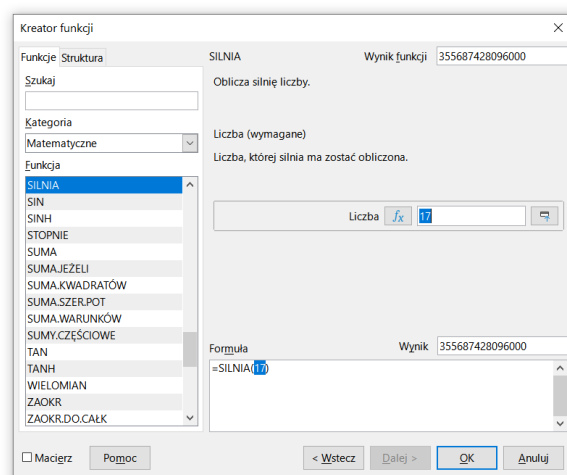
Kreator funkcji

Funkcje Struktura

Szukaj

Kategoria

Matematyczne

Funkcja

SILNIA
SIN
SINH
STOPNIE
SUMA
SUMA.JEŻELI
SUMA.KWADRATÓW
SUMA.SZER.POT
SUMA.WARUNKÓW
SUMY.CZĘŚCIOWE
TAN
TANH
WIELOMIAN
ZAOKR
ZAOKR.DO.CAŁK

SILNIA

Wynik funkcji 355687428096000

Oblicza silnię liczby.

Liczba (wymagane)

Liczba, której silnia ma zostać obliczona.

Liczba $f_x$ 17

Formuła

Wynik 355687428096000

=SILNIA(17)

Macierz Pomoc < Wstecz Dalej > OK Anuluj